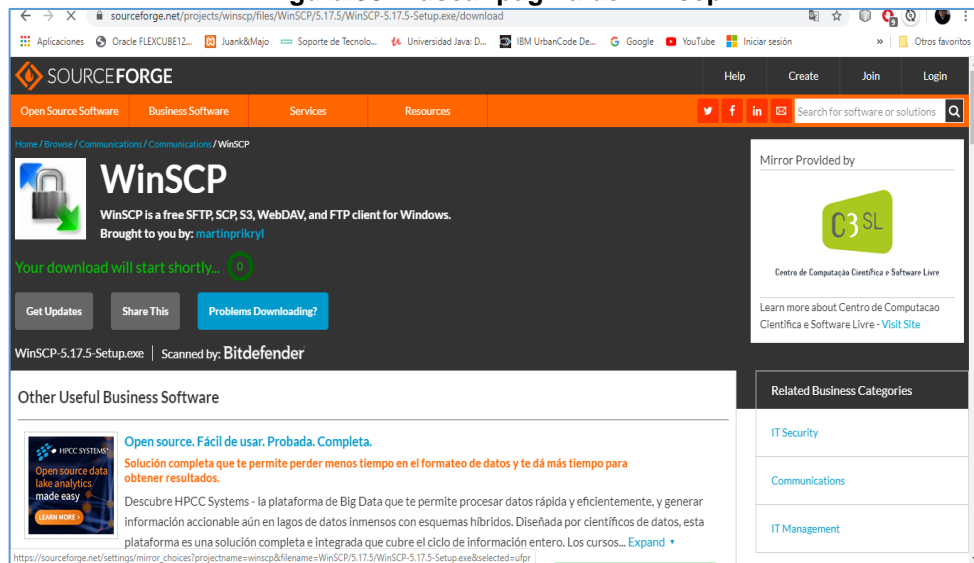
sourceforge.net/projects/winscp/files/WinSCP/5.17.5/WinSCP-5.17.5-Setup.exe/download

Aplicaciones Oracle FLEXCUBE12... Juank&Majo Soporte de Tecnolo... Universidad Java: D... IBM UrbanCode De... Google YouTube Iniciar sesión » Otros favoritos

SOURCEFORGE

Help Create Join Login

Open Source Software Business Software Services Resources

Search for software or solutions

Home / Browse / Communications / Communications / WinSCP

WinSCP

WinSCP is a free SFTP, SCP, S3, WebDAV, and FTP client for Windows.
Brought to you by: martinprikryl

Your download will start shortly... 0

Get Updates Share This Problems Downloading?

WinSCP-5.17.5-Setup.exe | Scanned by: Bitdefender

Mirror Provided by

C3SL

Centro de Computação Científica e Software Livre

Learn more about Centro de Computacao Cientifica e Software Livre - Visit Site

Other Useful Business Software

HPCC SYSTEMS
Open source data lake analytics made easy
LEARN MORE

Open source. Fácil de usar. Probada. Completa.

Solución completa que te permite perder menos tiempo en el formateo de datos y te dá más tiempo para obtener resultados.

Descubre HPCC Systems - la plataforma de Big Data que te permite procesar datos rápida y eficientemente, y generar información accionable aún en lagos de datos inmensos con esquemas híbridos. Diseñada por científicos de datos, esta plataforma es una solución completa e integrada que cubre el ciclo de información entero. Los cursos... Expand

Related Business Categories

IT Security

Communications

IT Management

https://sourceforge.net/settings/mirror_choices?projectname=winscp&filename=WinSCP/5.17.5/WinSCP-5.17.5-Setup.exe&selected=ufpr